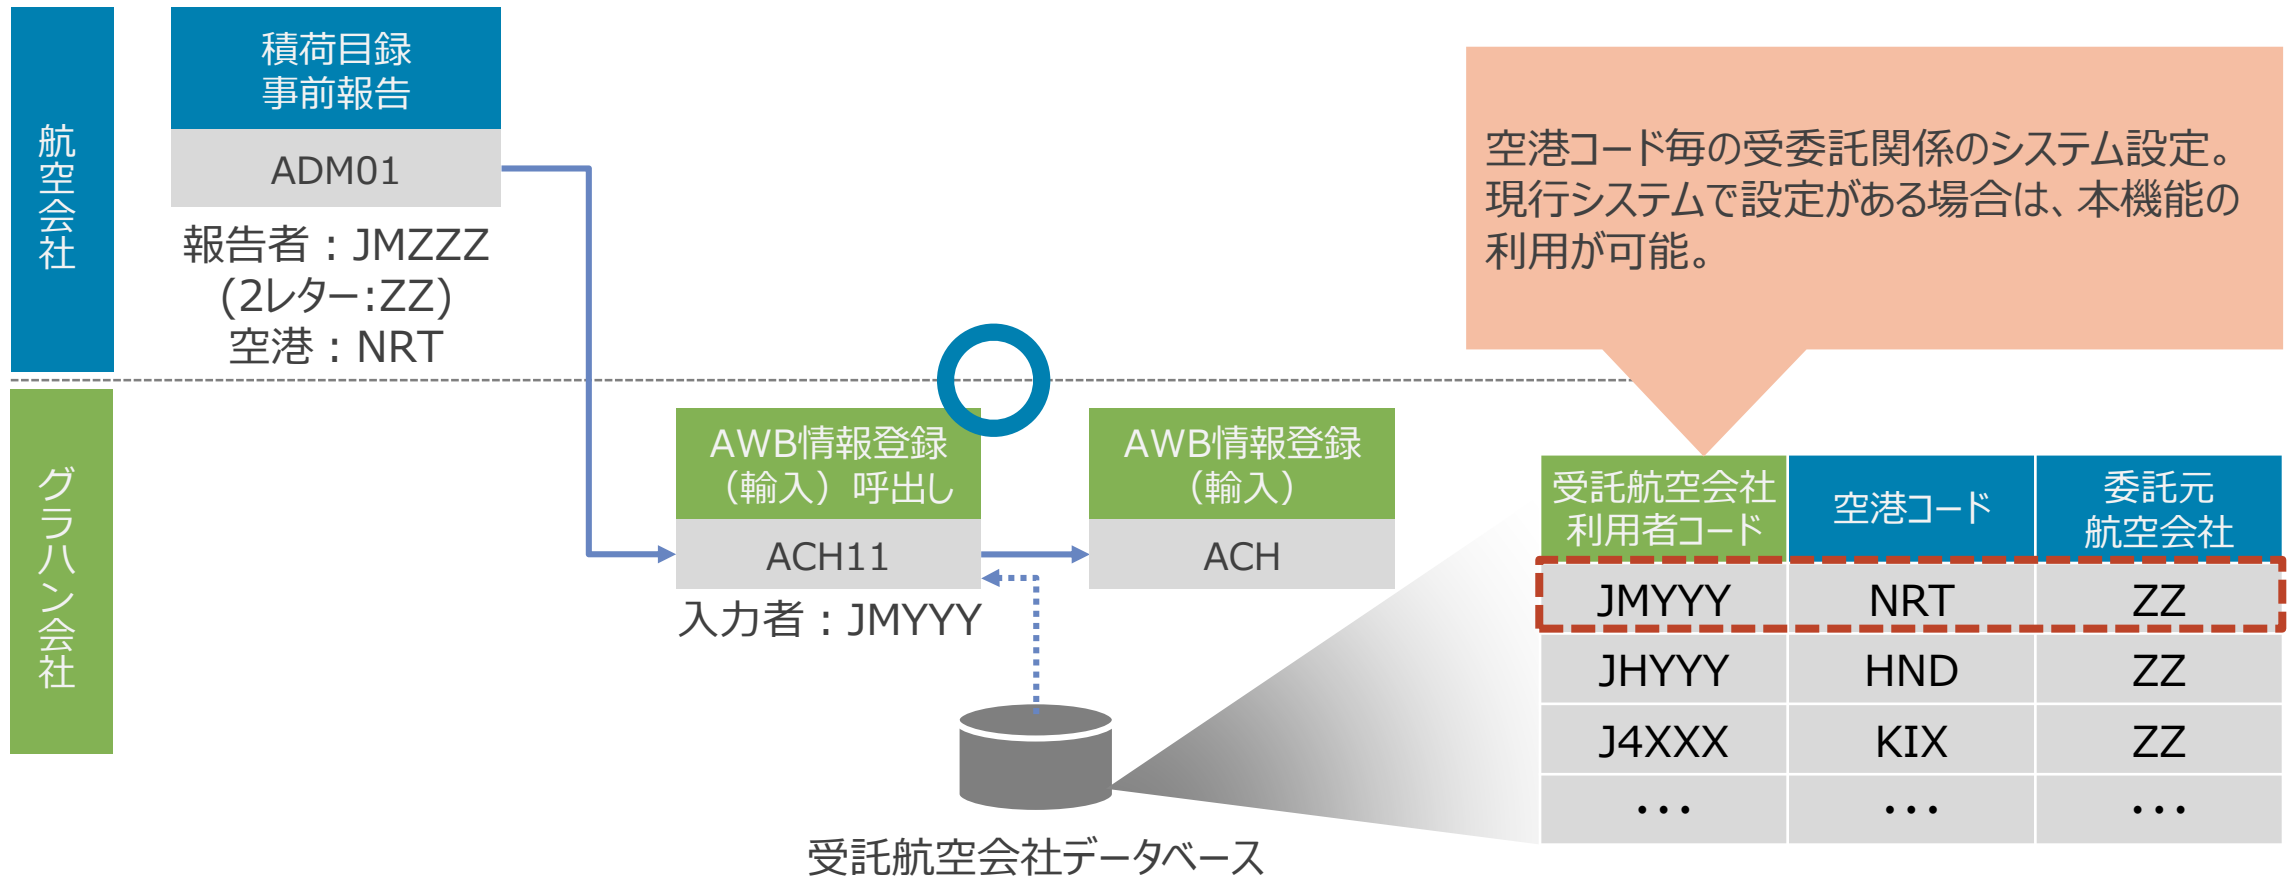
航空会社

積荷目録
事前報告

ADM01

報告者：JMZZZ
(2レター:ZZ)
空港：NRT

グランハン会社

AWB情報登録
（輸入）呼出し

ACH11

入力者：JMYYY

AWB情報登録
（輸入）

ACH

受託航空会社データベース

空港コード毎の受委託関係のシステム設定。現行システムで設定がある場合は、本機能の利用が可能。

| 受託航空会社利用者コード | 空港コード | 委託元航空会社 |
|---|---|---|
| JMYYY | NRT | ZZ |
| JHYYY | HND | ZZ |
| J4XXX | KIX | ZZ |
| ・・・ | ・・・ | ・・・ |